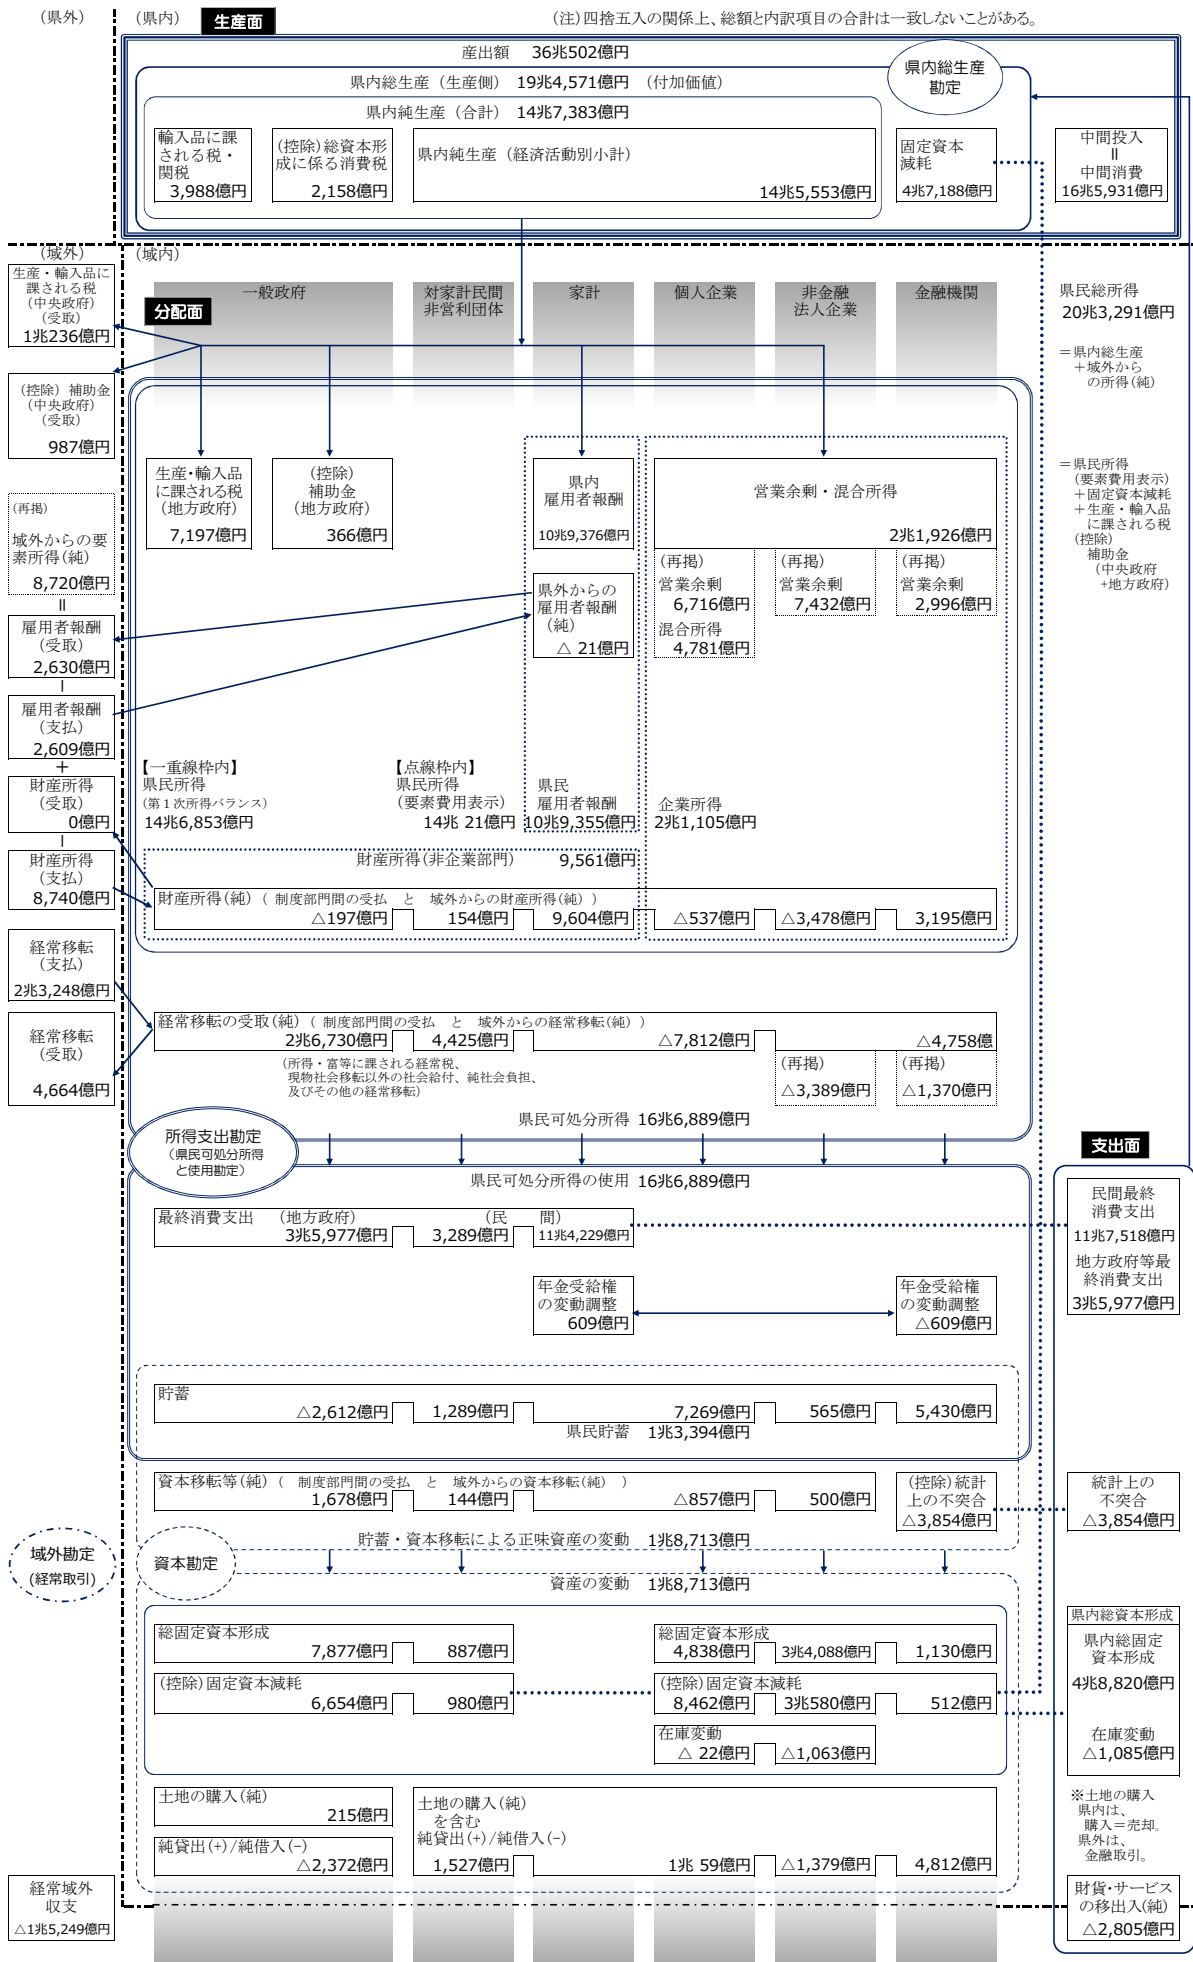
（県外）　（県内）　生産面　（注）四捨五入の関係上、総額と内訳項目の合計は一致しないことがある。

産出額　36兆502億円

県内総生産（生産側）　19兆4,571億円　（付加価値）

県内総生産勘定

県内純生産（合計）　14兆7,383億円

輸入品に課される税・関税 3,988億円

(控除)総資本形成に係る消費税 2,158億円

県内純生産（経済活動別小計） 14兆5,553億円

固定資本減耗 4兆7,188億円

中間投入 ＝ 中間消費 16兆5,931億円

（域外）（域内）

生産・輸入品に課される税（中央政府）（受取） 1兆236億円

分配面

一般政府　対家計民間非営利団体　家計　個人企業　非金融法人企業　金融機関

県民総所得 20兆3,291億円

＝県内総生産＋域外からの所得（純）

(控除) 補助金（中央政府）（受取） 987億円

生産・輸入品に課される税（地方政府） 7,197億円

(控除)補助金（地方政府） 366億円

県内雇用者報酬 10兆9,376億円

営業余剰・混合所得 2兆1,926億円

＝県民所得（要素費用表示）＋固定資本減耗＋生産・輸入品に課される税（控除）補助金（中央政府＋地方政府）

(再掲) 域外からの要素所得（純） 8,720億円

＝

(再掲) 営業余剰 6,716億円　(再掲) 営業余剰 7,432億円　(再掲) 営業余剰 2,996億円

混合所得 4,781億円

県外からの雇用者報酬（純） △ 21億円

雇用者報酬（受取） 2,630億円

－

雇用者報酬（支払） 2,609億円

＋

財産所得（受取） 0億円

【一重線枠内】県民所得（第１次所得バランス） 14兆6,853億円

【点線枠内】県民所得（要素費用表示） 14兆 21億円

県民雇用者報酬 10兆9,355億円

企業所得 2兆1,105億円

－

財産所得（支払） 8,740億円

財産所得（非企業部門） 9,561億円

財産所得（純）（ 制度部門間の受払　と　域外からの財産所得（純））
△197億円　154億円　9,604億円　△537億円　△3,478億円　3,195億円

経常移転（支払） 2兆3,248億円

経常移転の受取（純）（ 制度部門間の受払　と　域外からの経常移転（純））
2兆6,730億円　4,425億円　△7,812億円　△4,758億

経常移転（受取） 4,664億円

（所得・富等に課される経常税、現物社会移転以外の社会給付、純社会負担、及びその他の経常移転）

(再掲) △3,389億円　(再掲) △1,370億円

県民可処分所得 16兆6,889億円

所得支出勘定（県民可処分所得と使用勘定）

支出面

県民可処分所得の使用 16兆6,889億円

最終消費支出　（地方政府） 3兆5,977億円　3,289億円　（民　間） 11兆4,229億円

民間最終消費支出 11兆7,518億円

地方政府等最終消費支出 3兆5,977億円

年金受給権の変動調整 609億円　年金受給権の変動調整 △609億円

貯蓄 △2,612億円　1,289億円　7,269億円　565億円　5,430億円

県民貯蓄 1兆3,394億円

資本移転等（純）（ 制度部門間の受払　と　域外からの資本移転（純） ）
1,678億円　144億円　△857億円　500億円

(控除)統計上の不突合 △3,854億円

統計上の不突合 △3,854億円

域外勘定（経常取引）

資本勘定

貯蓄・資本移転による正味資産の変動 1兆8,713億円

資産の変動 1兆8,713億円

県内総資本形成

総固定資本形成 7,877億円　887億円

総固定資本形成 4,838億円　3兆4,088億円　1,130億円

県内総固定資本形成 4兆8,820億円

(控除)固定資本減耗 6,654億円　980億円

(控除)固定資本減耗 8,462億円　3兆580億円　512億円

在庫変動 △ 22億円　△1,063億円

在庫変動 △1,085億円

土地の購入（純） 215億円

土地の購入（純）を含む 純貸出(+)/純借入(−)

※土地の購入 県内は、購入＝売却。県外は、金融取引。

純貸出(+)/純借入(−) △2,372億円

1,527億円　1兆 59億円　△1,379億円　4,812億円

経常域外収支 △1兆5,249億円

財貨・サービスの移出入(純) △2,805億円